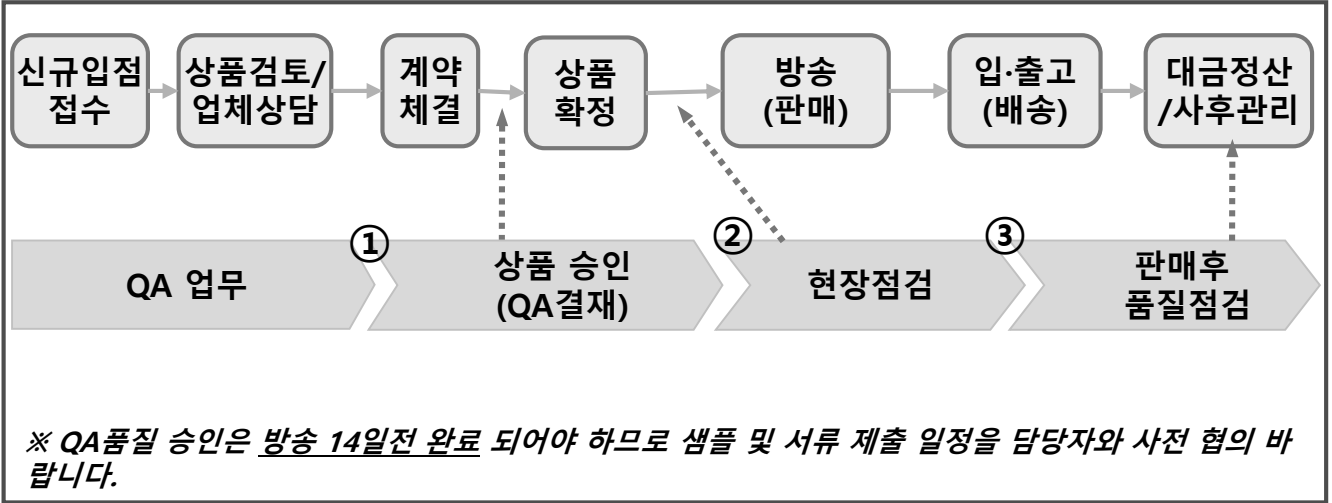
신규입점 접수

상품검토/ 업체상담

계약 체결

상품 확정

방송 (판매)

입·출고 (배송)

대금정산 /사후관리

QA 업무

①

상품 승인 (QA결재)

②

현장점검

③

판매후 품질점검

※ QA품질 승인은 방송 14일전 완료 되어야 하므로 샘플 및 서류 제출 일정을 담당자와 사전 협의 바랍니다.